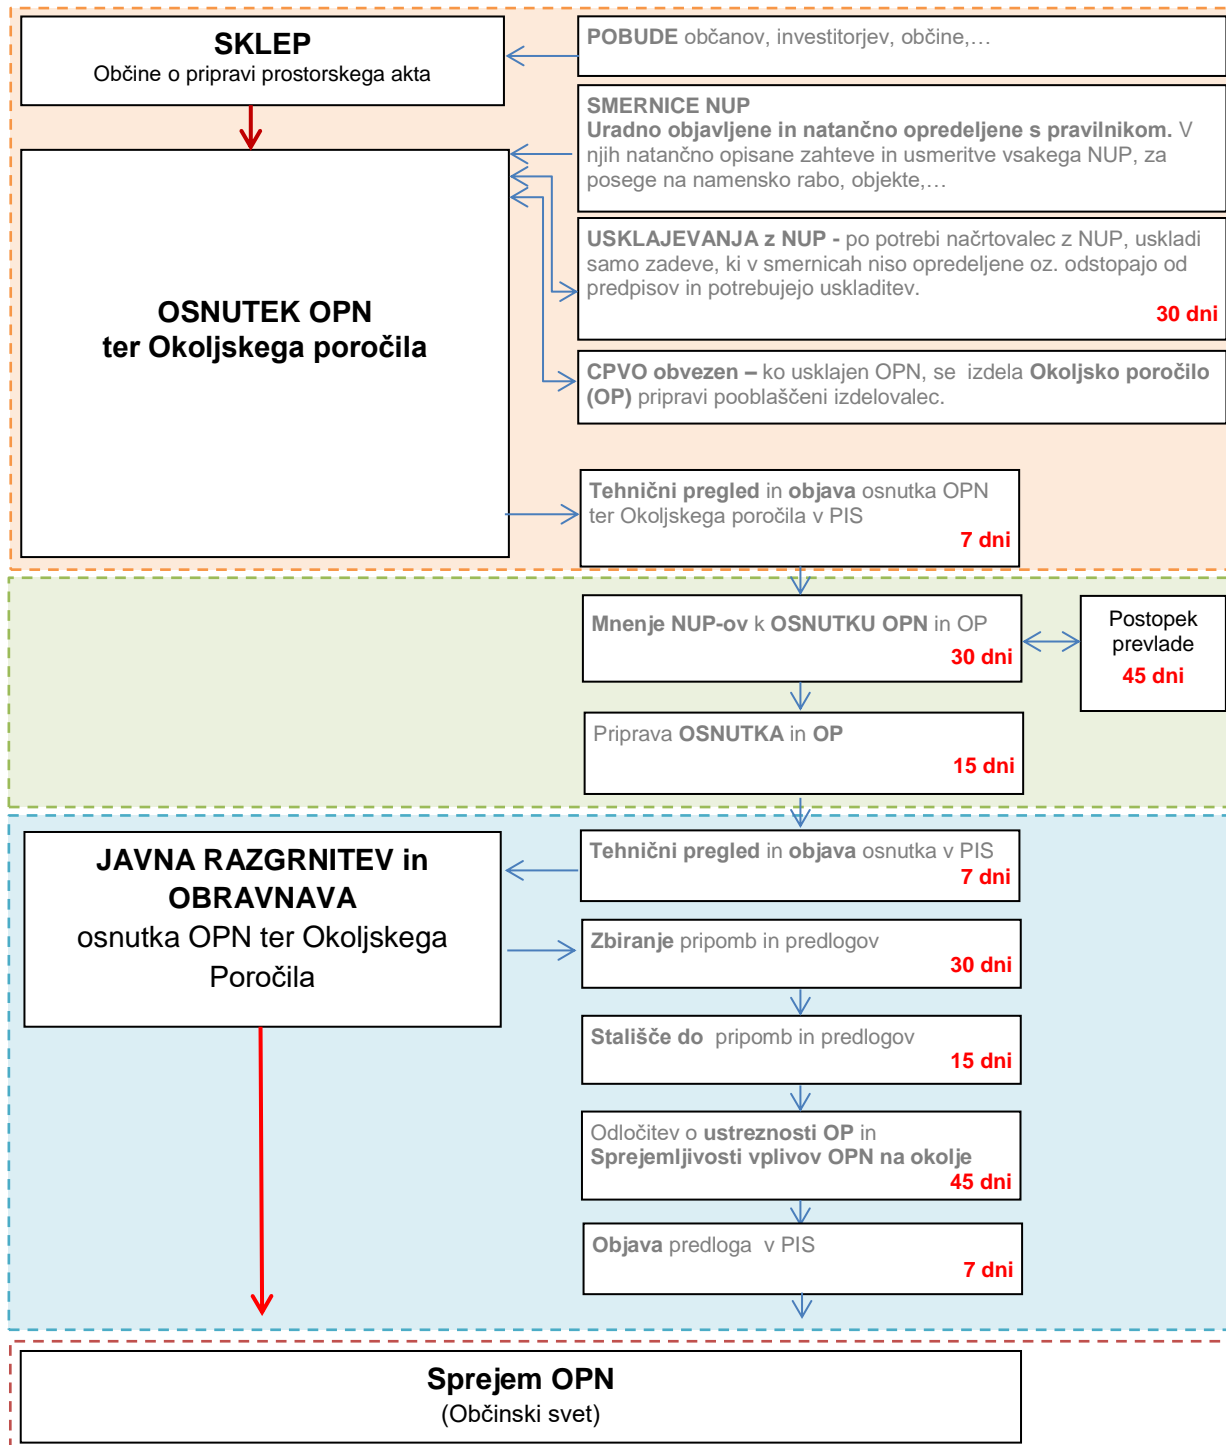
SKLEP
Občine o pripravi prostorskega akta

POBUDE občanov, investitorjev, občine,…

SMERNICE NUP
Uradno objavljene in natančno opredeljene s pravilnikom. V njih natančno opisane zahteve in usmeritve vsakega NUP, za posege na namensko rabo, objekte,…

OSNUTEK OPN
ter Okoljskega poročila

USKLAJEVANJA z NUP - po potrebi načrtovalec z NUP, uskladi samo zadeve, ki v smernicah niso opredeljene oz. odstopajo od predpisov in potrebujejo uskladitev.
30 dni

CPVO obvezen – ko usklajen OPN, se izdela Okoljsko poročilo (OP) pripravi pooblaščeni izdelovalec.

Tehnični pregled in objava osnutka OPN ter Okoljskega poročila v PIS
7 dni

Mnenje NUP-ov k OSNUTKU OPN in OP
30 dni

Postopek prevlade
45 dni

Priprava OSNUTKA in OP
15 dni

JAVNA RAZGRNITEV in OBRAVNAVA
osnutka OPN ter Okoljskega Poročila

Tehnični pregled in objava osnutka v PIS
7 dni

Zbiranje pripomb in predlogov
30 dni

Stališče do pripomb in predlogov
15 dni

Odločitev o ustreznosti OP in Sprejemljivosti vplivov OPN na okolje
45 dni

Objava predloga v PIS
7 dni

Sprejem OPN
(Občinski svet)